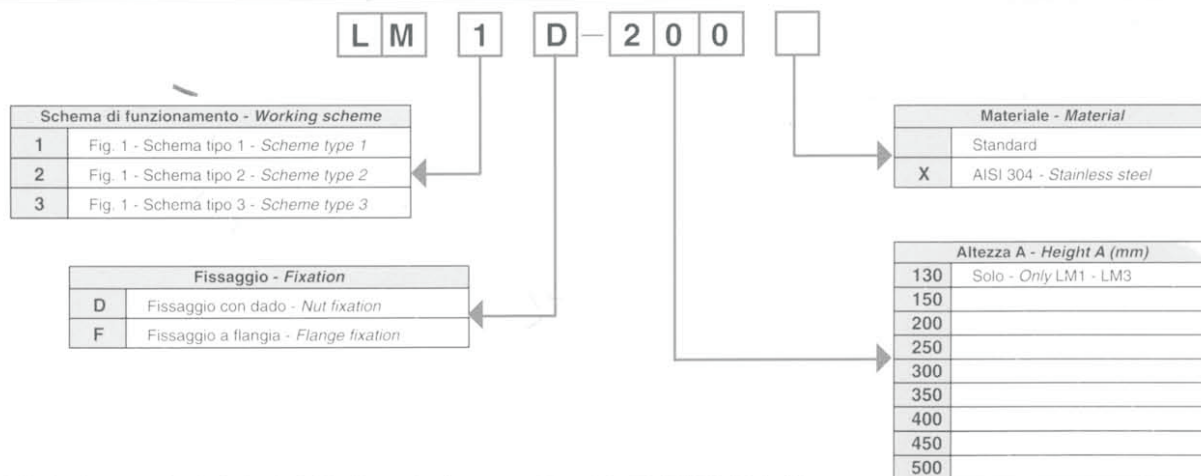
LM 1 D – 200 

| Schema di funzionamento - *Working scheme* | |
|---|---|
| 1 | Fig. 1 - Schema tipo 1 - *Scheme type 1* |
| 2 | Fig. 1 - Schema tipo 2 - *Scheme type 2* |
| 3 | Fig. 1 - Schema tipo 3 - *Scheme type 3* |

| Fissaggio - *Fixation* | |
|---|---|
| D | Fissaggio con dado - *Nut fixation* |
| F | Fissaggio a flangia - *Flange fixation* |

| Materiale - *Material* | |
|---|---|
| | Standard |
| X | AISI 304 - *Stainless steel* |

| Altezza A - *Height A (mm)* | |
|---|---|
| 130 | Solo - *Only* LM1 - LM3 |
| 150 | |
| 200 | |
| 250 | |
| 300 | |
| 350 | |
| 400 | |
| 450 | |
| 500 | |